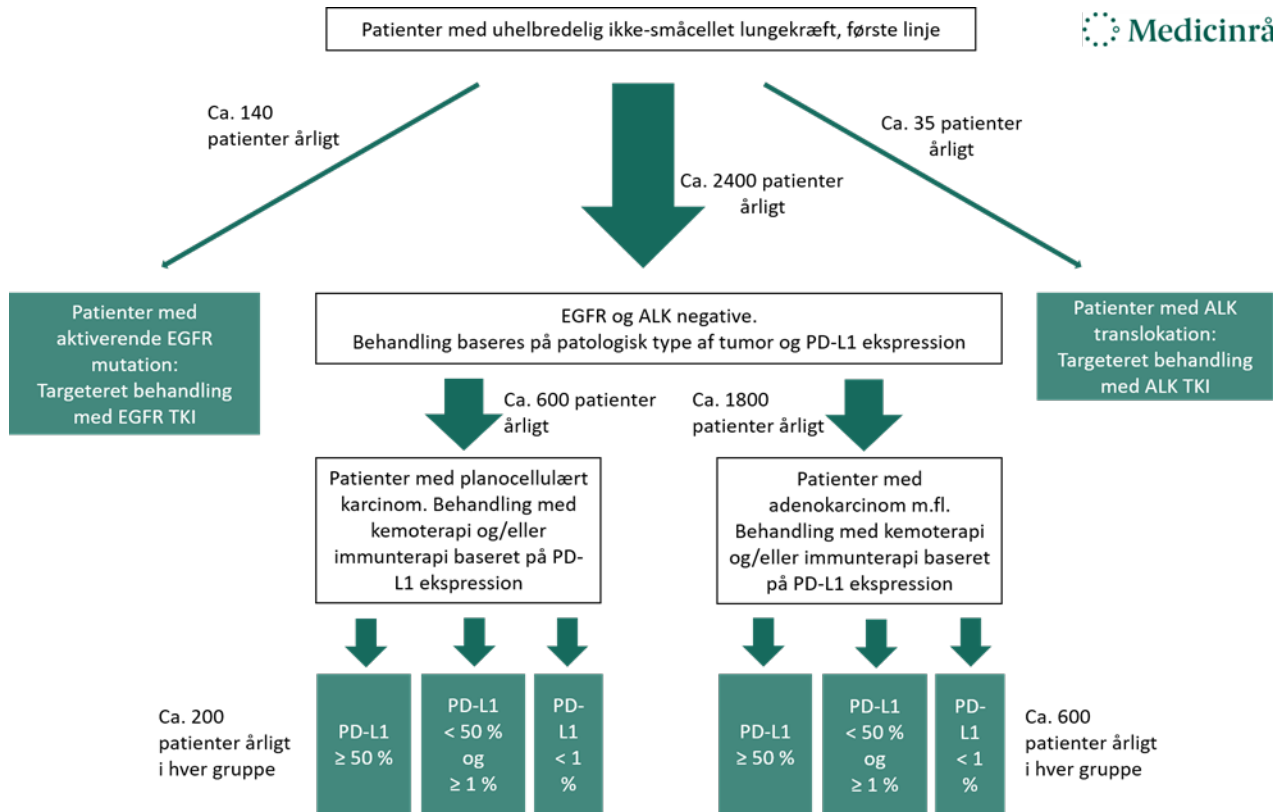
Patienter med uhelbredelig ikke-småcellet lungekræft, første linje

Medicinrå

Ca. 140 patienter årligt

Ca. 2400 patienter årligt

Ca. 35 patienter årligt

Patienter med aktiverende EGFR mutation: Targeteret behandling med EGFR TKI

EGFR og ALK negative.
Behandling baseres på patologisk type af tumor og PD-L1 ekspression

Patienter med ALK translokation: Targeteret behandling med ALK TKI

Ca. 600 patienter årligt

Ca. 1800 patienter årligt

Patienter med planocellulært karcinom. Behandling med kemoterapi og/eller immunterapi baseret på PD-L1 ekspression

Patienter med adenokarcinom m.fl. Behandling med kemoterapi og/eller immunterapi baseret på PD-L1 ekspression

Ca. 200 patienter årligt i hver gruppe

PD-L1 ≥ 50 %

PD-L1 < 50 % og ≥ 1 %

PD-L1 < 1 %

PD-L1 ≥ 50 %

PD-L1 < 50 % og ≥ 1 %

PD-L1 < 1 %

Ca. 600 patienter årligt i hver gruppe